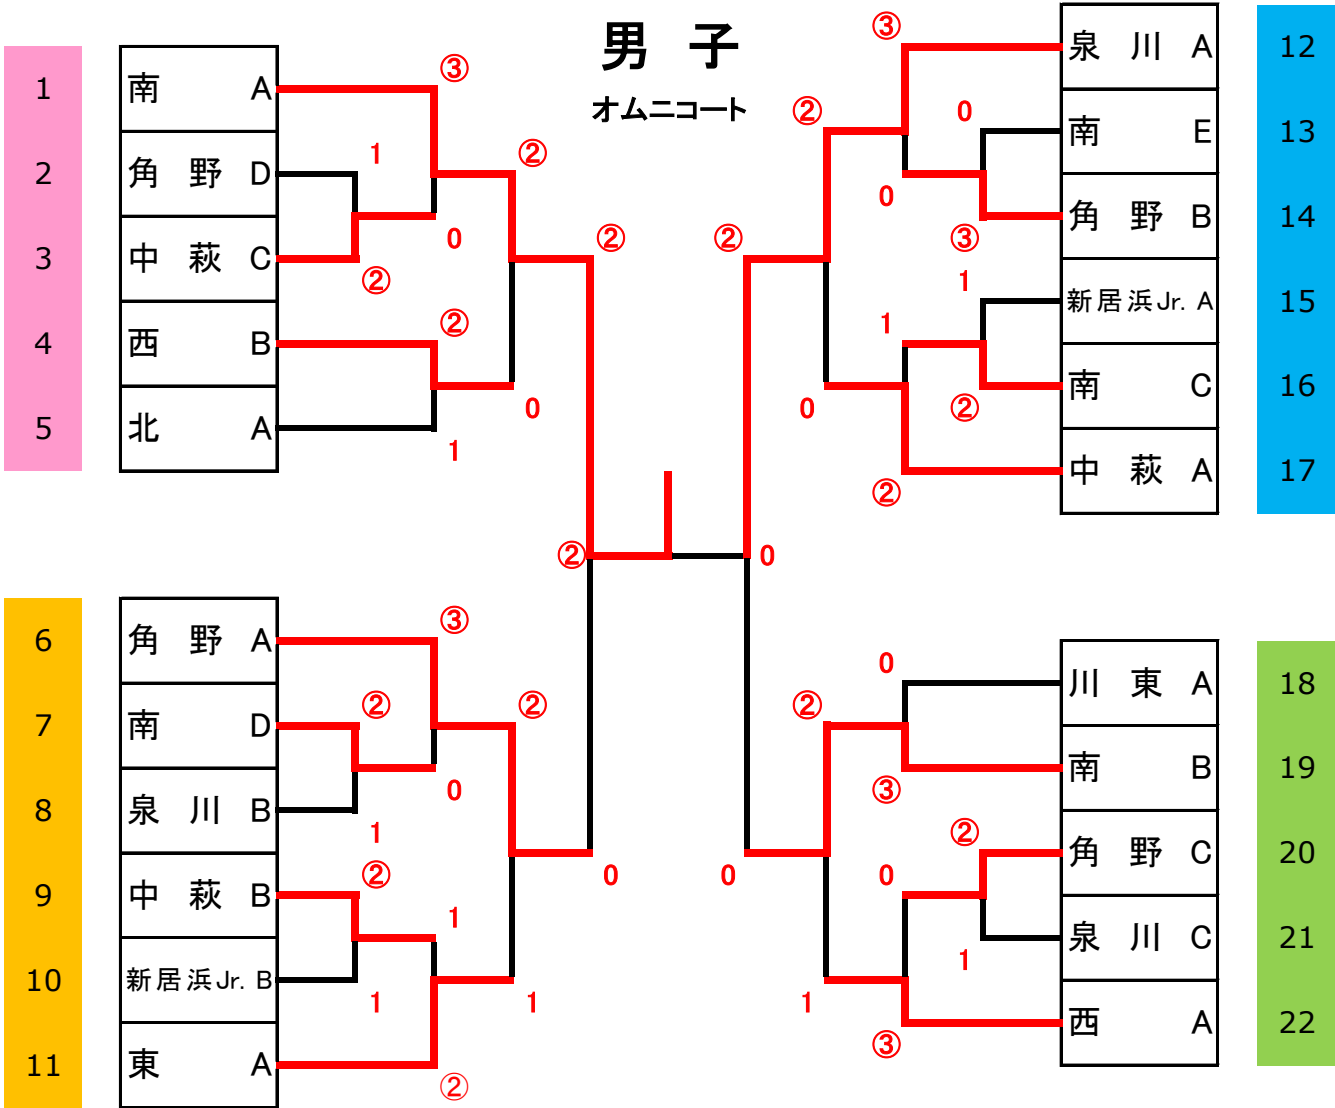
男　子
オムニコート

1 南 A
2 角 野 D
3 中 萩 C
4 西 B
5 北 A

6 角 野 A
7 南 D
8 泉 川 B
9 中 萩 B
10 新居浜Jr. B
11 東 A

12 泉 川 A
13 南 E
14 角 野 B
15 新居浜Jr. A
16 南 C
17 中 萩 A

18 川 東 A
19 南 B
20 角 野 C
21 泉 川 C
22 西 A

③ 1 0 ② ② ② 0 1 ② ②

③ ② 0 1 ② ② 1 1 0 1 ②

③ ② 0 0 ③ 1 1 ② ② 0 ② ②

0 ② ③ ② 0 1 0 1 ③

② 0 0 0